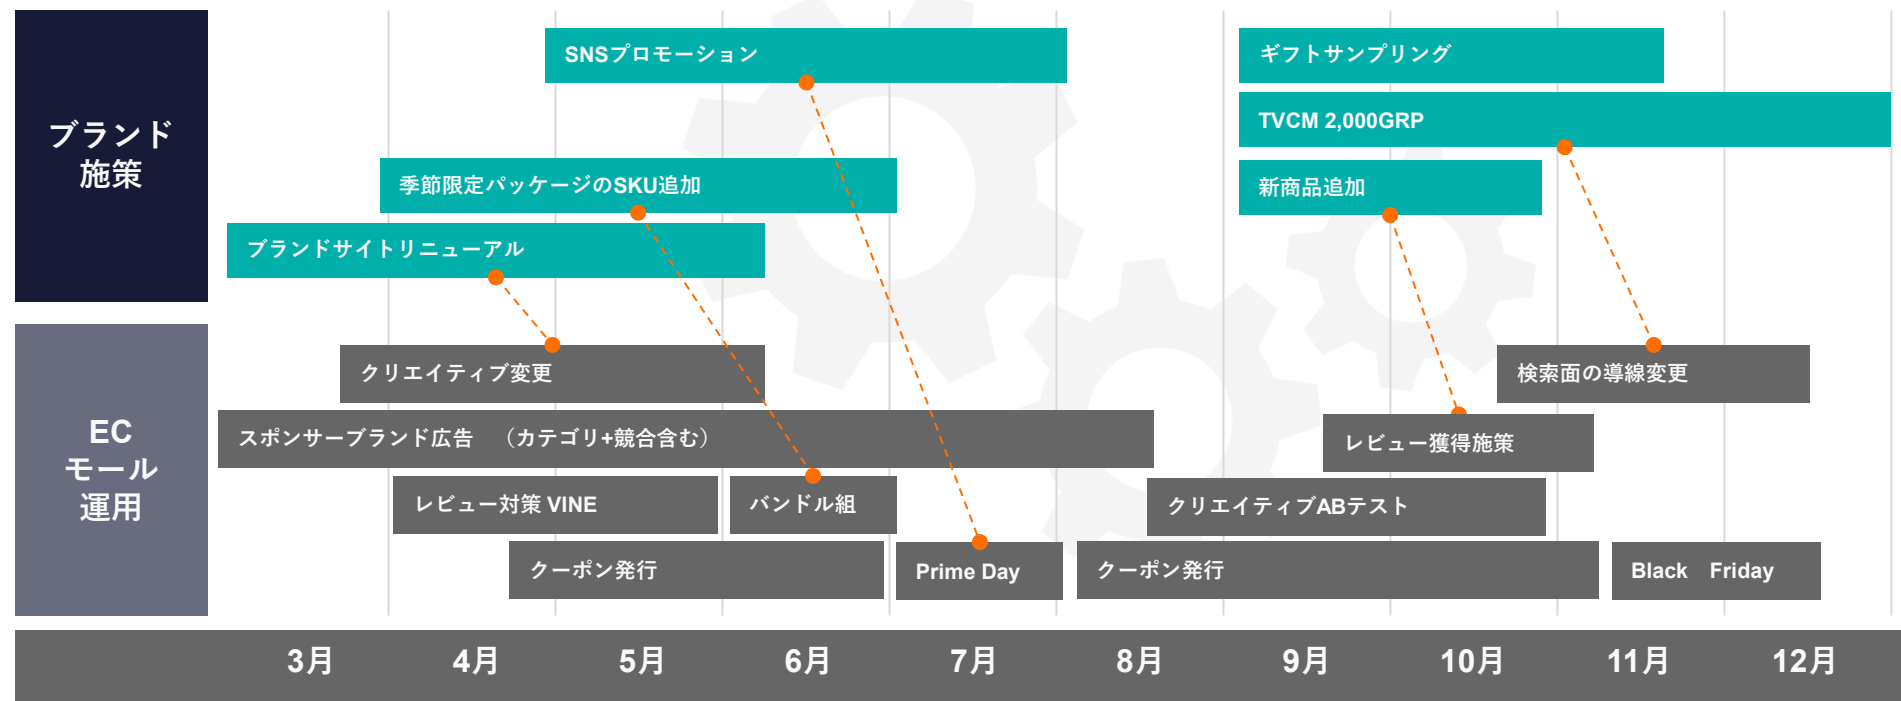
ブランド施策

SNSプロモーション

ギフトサンプリング

TVCM 2,000GRP

季節限定パッケージのSKU追加

新商品追加

ブランドサイトリニューアル

ECモール運用

クリエイティブ変更

検索面の導線変更

スポンサーブランド広告　（カテゴリ+競合含む）

レビュー獲得施策

レビュー対策 VINE

バンドル組

クリエイティブABテスト

クーポン発行

Prime Day

クーポン発行

Black　Friday

3月　4月　5月　6月　7月　8月　9月　10月　11月　12月